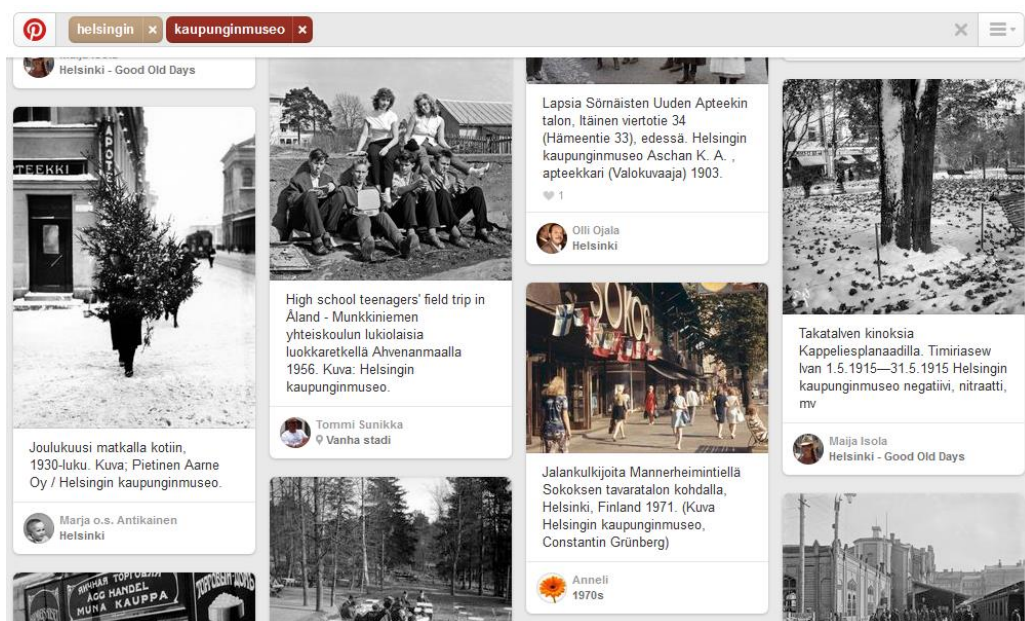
helsingin ×
kaupunginmuseo ×

Maija Isola
Helsinki - Good Old Days

TEEKKI
APOTEEKKI

Joulukuusi matkalla kotiin, 1930-luku. Kuva; Pietinen Aarne Oy / Helsingin kaupunginmuseo.

Marja o.s. Antikainen
Helsinki

High school teenagers' field trip in Åland - Munkkiniemen yhteiskoulun lukiolaisia luokkaretkellä Ahvenanmaalla 1956. Kuva: Helsingin kaupunginmuseo.

Tommi Sunikka
Vanha stadi

Lapsia Sörnäisten Uuden Apteekin talon, Itäinen viertotie 34 (Hämeentie 33), edessä. Helsingin kaupunginmuseo Aschan K. A. , apteekkari (Valokuvaaja) 1903.

1

Olli Ojala
Helsinki

SOKOS

Jalankulkijoita Mannerheimintiellä Sokoksen tavaratalon kohdalla, Helsinki, Finland 1971. (Kuva Helsingin kaupunginmuseo, Constantin Grünberg)

Anneli
1970s

Takatalven kinoksia Kappeliesplanaadilla. Timiriasew Ivan 1.5.1915—31.5.1915 Helsingin kaupunginmuseo negatiivi, nitraatti, mv

Maija Isola
Helsinki - Good Old Days

AGG HANDEL
MUNA KAUPPA